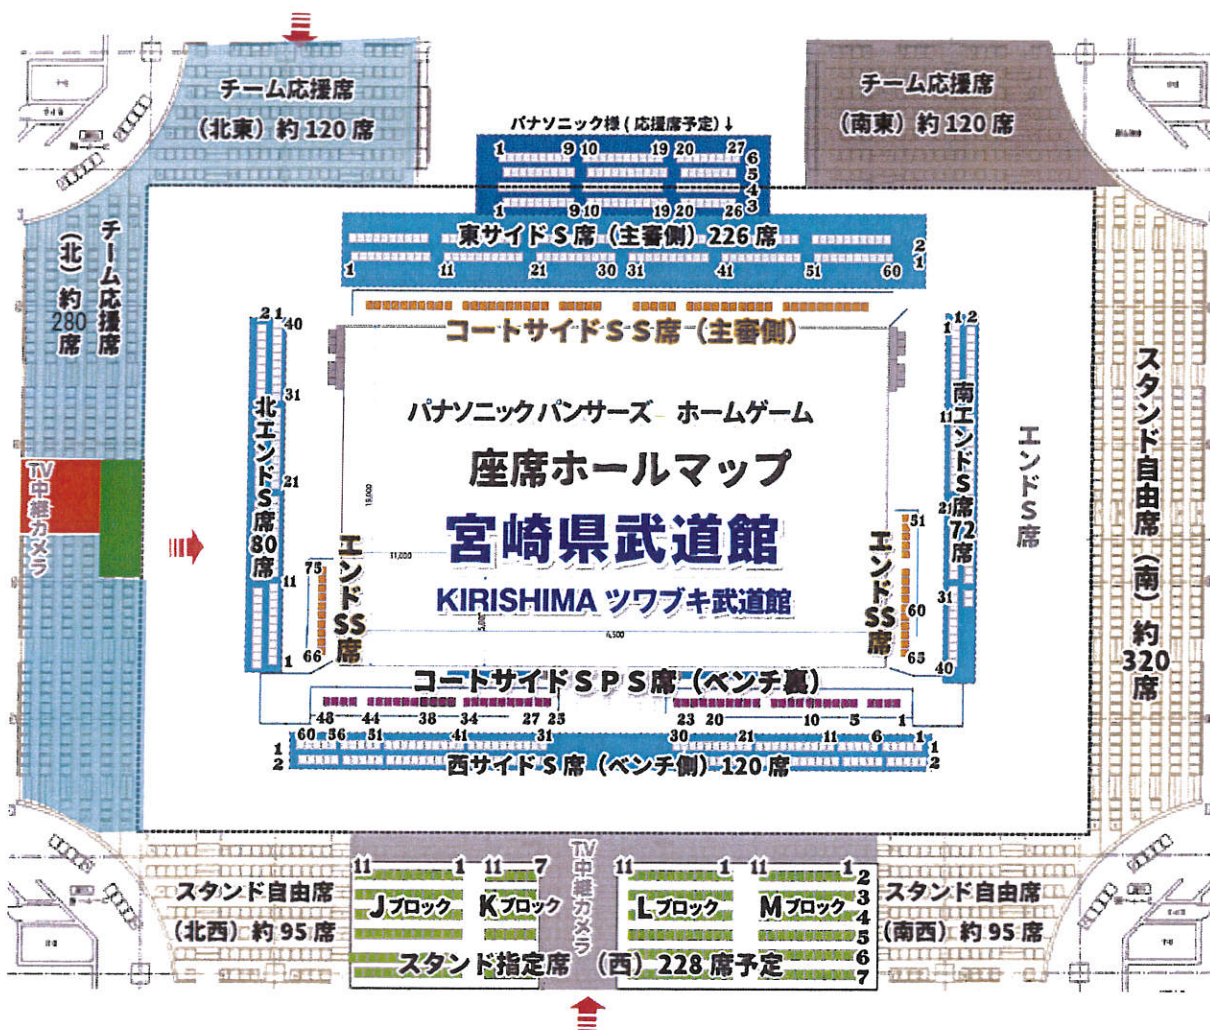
チーム応援席
（北東）約 120 席

チーム応援席
（南東）約 120 席

パナソニック様（応援席予定）↓

1 9 10 19 20 27 6
5
4
1 9 10 19 20 26 3

東サイドＳ席（主審側）226 席
2
1 11 21 30 31 41 51 60 1

チーム応援席
（北）約 280 席

2 1 40
31
北エンドＳ席80席
21
11
1

コートサイドＳＳ席（主審側）

パナソニック パンサーズ　ホームゲーム
座席ホールマップ
宮崎県武道館
KIRISHIMA ツワブキ武道館

75
エンドSS席
66

51
エンドSS席
60
65

1 2
1
南エンドＳ席72席
11
21
31
40

エンドＳ席

スタンド自由席（南）約 320 席

TV中継カメラ

コートサイドＳＰＳ席（ベンチ裏）
48 44 38 34 27 25 23 20 10 5 1
60 56 51 41 31 30 21 11 6 1
1 1
2 2
西サイドＳ席（ベンチ側）120 席

スタンド自由席
（北西）約 95 席

11 1 11 7 11 1 11 1
Jブロック Kブロック Lブロック Mブロック
2
3
4
5
6
7
スタンド指定席（西）228 席予定

TV中継カメラ

スタンド自由席
（南西）約 95 席